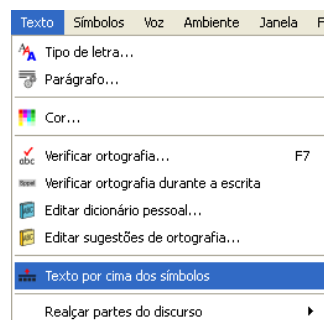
Texto Símbolos Voz Ambiente Janela F

Tipo de letra...

Parágrafo...

Cor...

Verificar ortografia... F7

Verificar ortografia durante a escrita

Editar dicionário pessoal...

Editar sugestões de ortografia...

Texto por cima dos símbolos

Realçar partes do discurso